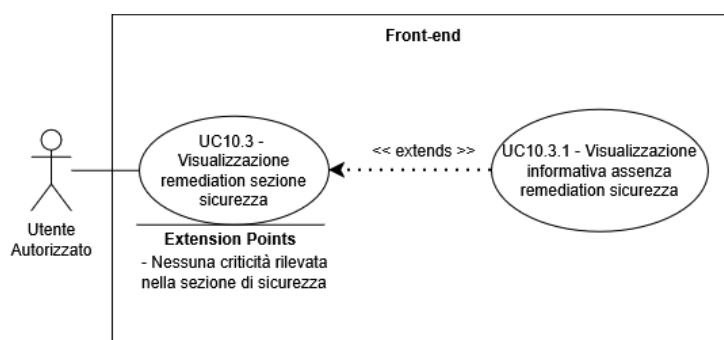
Front-end

Utente Autorizzato

UC10.3 - Visualizzazione remediation sezione sicurezza

Extension Points
- Nessuna criticità rilevata nella sezione di sicurezza

<< extends >>

UC10.3.1 - Visualizzazione informativa assenza remediation sicurezza